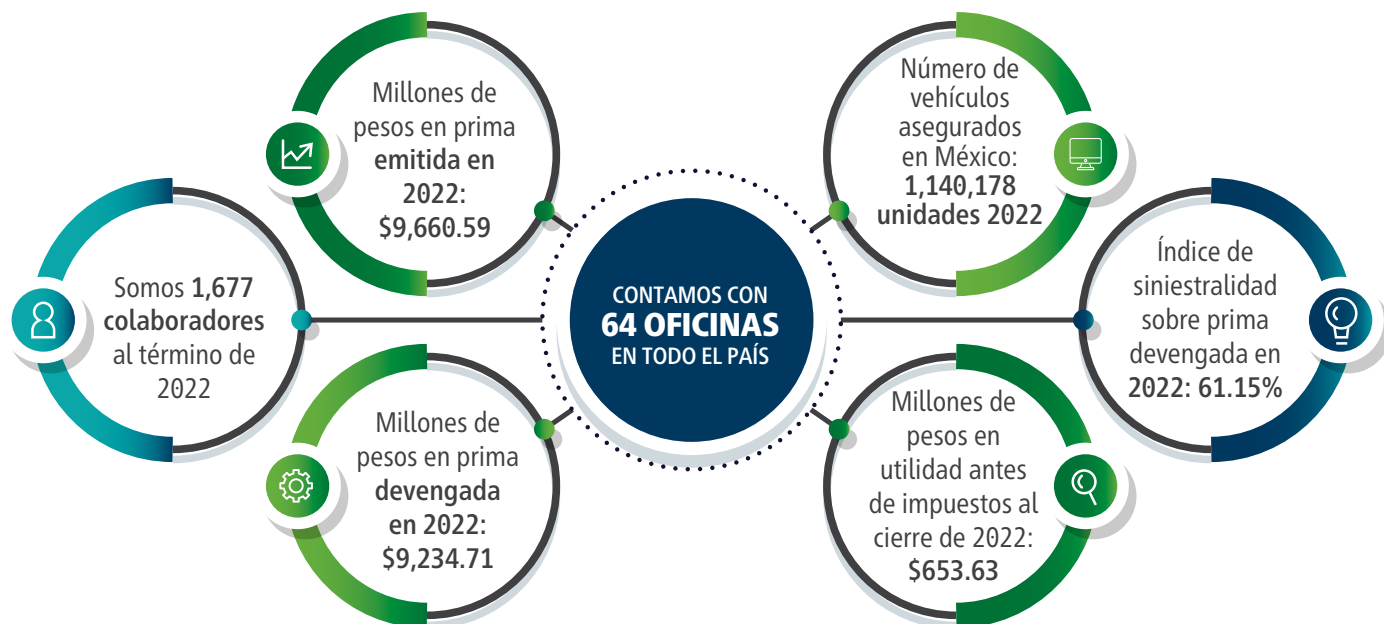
Millones de pesos en prima emitida en 2022: $9,660.59

Número de vehículos asegurados en México: 1,140,178 unidades 2022

Somos 1,677 colaboradores al término de 2022

CONTAMOS CON 64 OFICINAS EN TODO EL PAÍS

Índice de siniestralidad sobre prima devengada en 2022: 61.15%

Millones de pesos en prima devengada en 2022: $9,234.71

Millones de pesos en utilidad antes de impuestos al cierre de 2022: $653.63